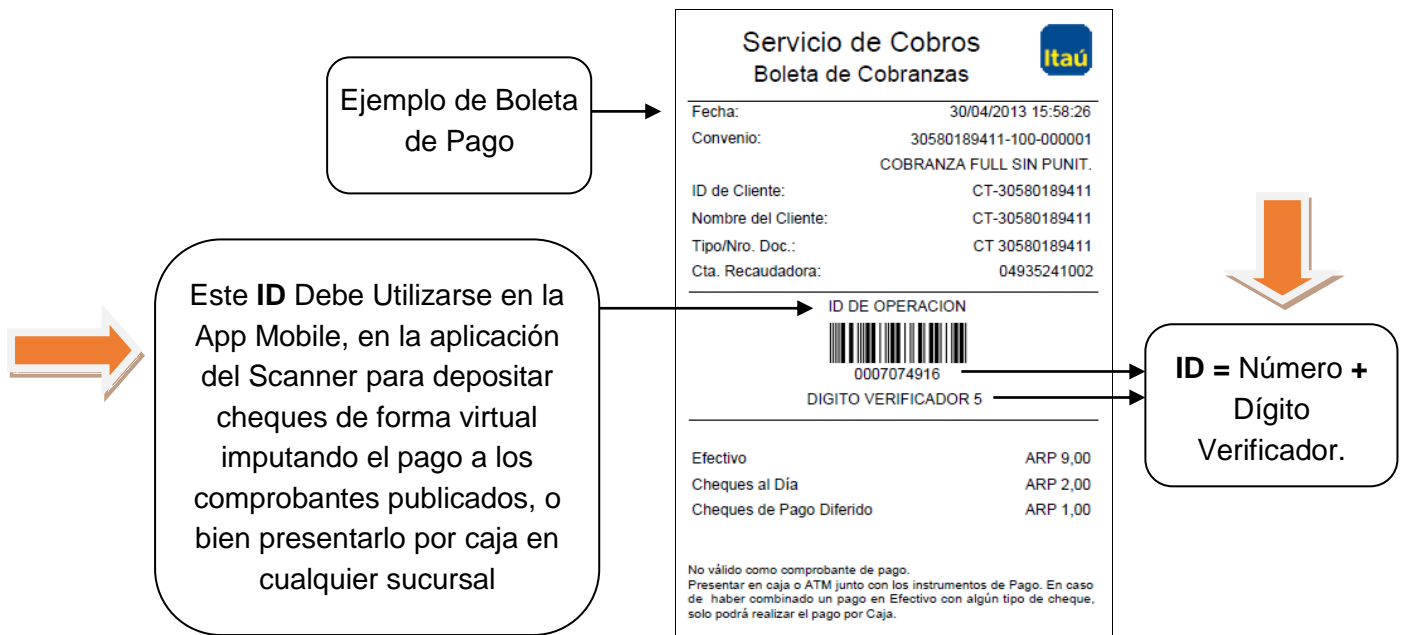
Ejemplo de Boleta de Pago

Este **ID** Debe Utilizarse en la App Mobile, en la aplicación del Scanner para depositar cheques de forma virtual imputando el pago a los comprobantes publicados, o bien presentarlo por caja en cualquier sucursal

Servicio de Cobros
Boleta de Cobranzas

Itaú

| | |
|---|---|
| Fecha: | 30/04/2013 15:58:26 |
| Convenio: | 30580189411-100-000001 |
| | COBRANZA FULL SIN PUNIT. |
| ID de Cliente: | CT-30580189411 |
| Nombre del Cliente: | CT-30580189411 |
| Tipo/Nro. Doc.: | CT 30580189411 |
| Cta. Recaudadora: | 04935241002 |

ID DE OPERACION
0007074916
DIGITO VERIFICADOR 5

| | |
|---|---|
| Efectivo | ARP 9,00 |
| Cheques al Día | ARP 2,00 |
| Cheques de Pago Diferido | ARP 1,00 |

No válido como comprobante de pago.
Presentar en caja o ATM junto con los instrumentos de Pago. En caso de haber combinado un pago en Efectivo con algún tipo de cheque, solo podrá realizar el pago por Caja.

**ID =** Número **+** Dígito Verificador.